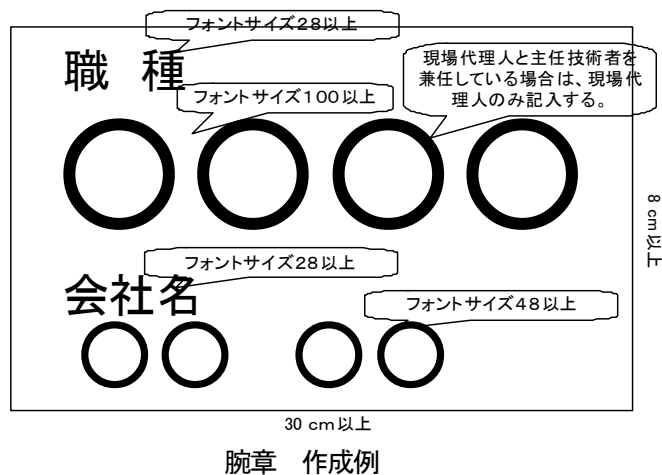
フォントサイズ28以上

職　種

現場代理人と主任技術者を兼任している場合は、現場代理人のみ記入する。

フォントサイズ100以上

○○○○

8 cm以上

フォントサイズ28以上

会社名

フォントサイズ48以上

○○　○○

30 cm以上

腕章　作成例